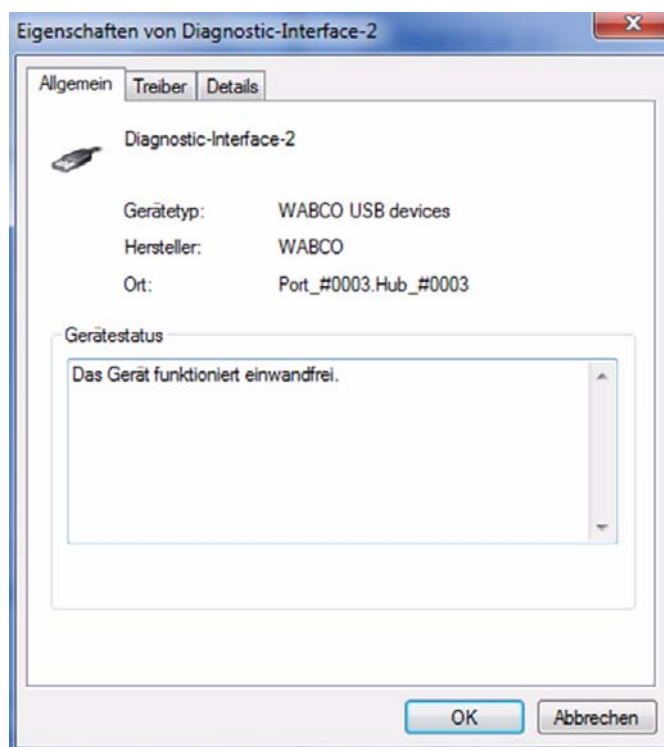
Eigenschaften von Diagnostic-Interface-2

Allgemein Treiber Details

Diagnostic-Interface-2

Gerätetyp: WABCO USB devices
Hersteller: WABCO
Ort: Port_#0003.Hub_#0003

Gerätestatus

Das Gerät funktioniert einwandfrei.

OK Abbrechen